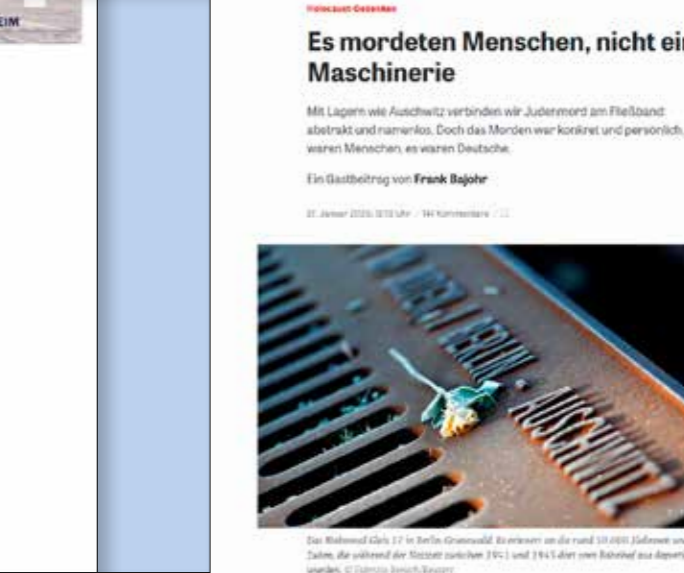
Holocaust-Gedenken

Es mordeten Menschen, nicht eine Maschinerie

Mit Lagern wie Auschwitz verbinden wir Judenmord am Fließband: abstrakt und namenlos. Doch das Morden war konkret und persönlich. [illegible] waren Menschen, es waren Deutsche.

Ein Gastbeitrag von Frank Bajohr

27. Januar 2020, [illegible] Uhr / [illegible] Kommentare

AUSCHWITZ

Das Mahnmal Gleis 17 in Berlin-Grunewald. Es erinnert an die rund 50.000 Jüdinnen und Juden, die während der Nazizeit zwischen 1941 und 1945 dort vom Bahnhof aus deportiert wurden. © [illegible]

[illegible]EIM